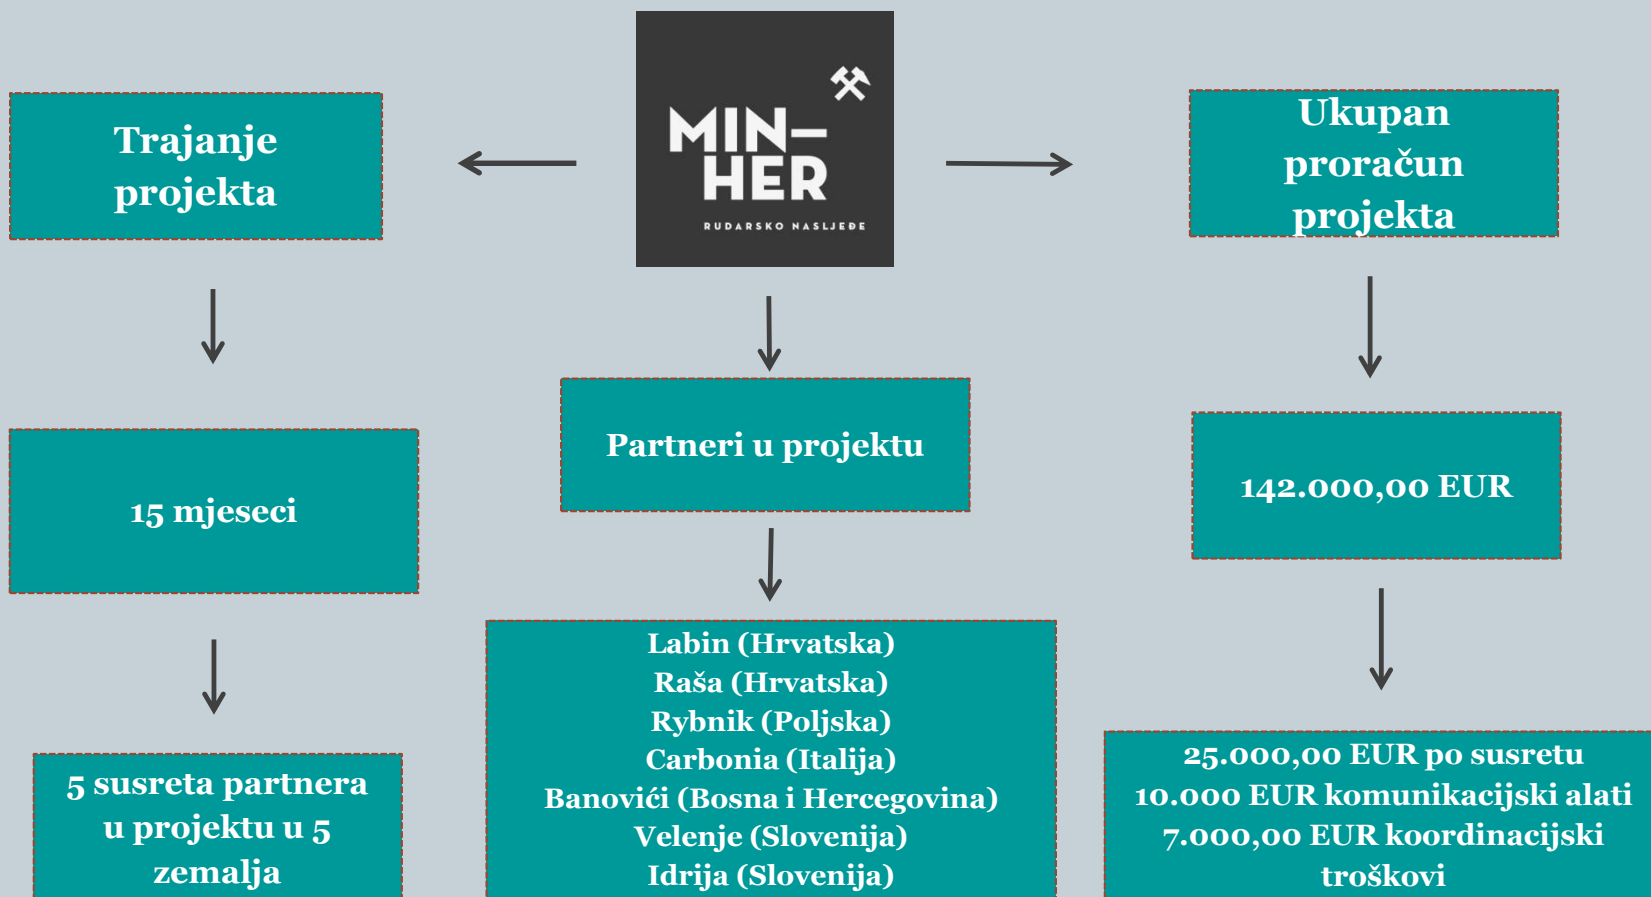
MIN-HER
RUDARSKO NASLJEĐE

Trajanje projekta

15 mjeseci

5 susreta partnera u projektu u 5 zemalja

Partneri u projektu

Labin (Hrvatska)
Raša (Hrvatska)
Rybnik (Poljska)
Carbonia (Italija)
Banovići (Bosna i Hercegovina)
Velenje (Slovenija)
Idrija (Slovenija)

Ukupan proračun projekta

142.000,00 EUR

25.000,00 EUR po susretu
10.000 EUR komunikacijski alati
7.000,00 EUR koordinacijski troškovi